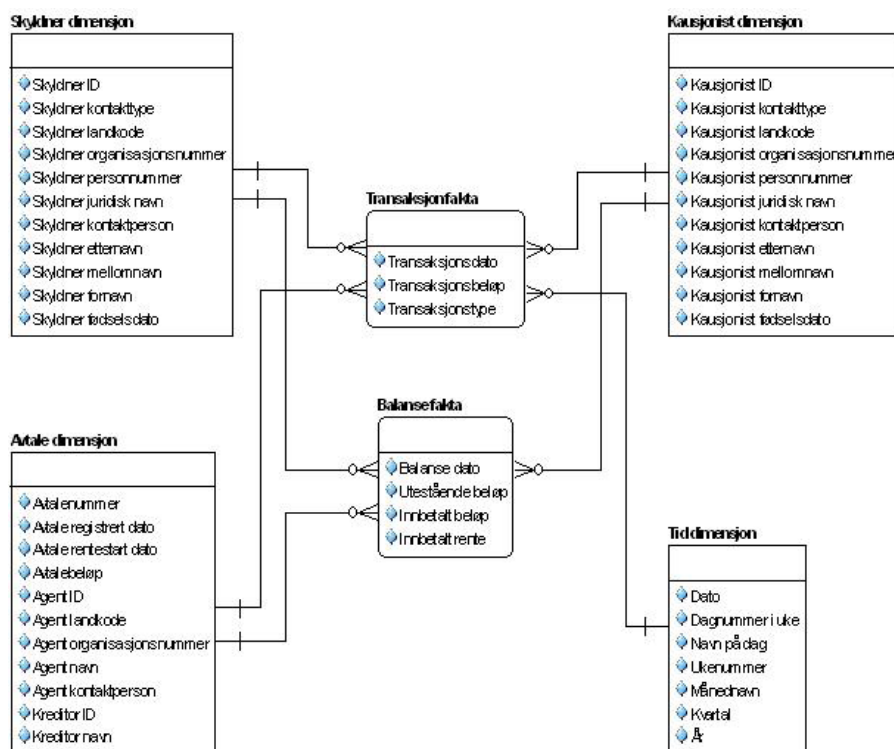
Skyldner dimensjon

Skyldner ID
Skyldner kontakttype
Skyldner landkode
Skyldner organisasjonsnummer
Skyldner personnummer
Skyldner juridisk navn
Skyldner kontaktperson
Skyldner etternavn
Skyldner mellomnavn
Skyldner fornavn
Skyldner fødselsdato

Kausjonist dimensjon

Kausjonist ID
Kausjonist kontakttype
Kausjonist landkode
Kausjonist organisasjonsnumme
Kausjonist personnummer
Kausjonist juridisk navn
Kausjonist kontaktperson
Kausjonist etternavn
Kausjonist mellomnavn
Kausjonist fornavn
Kausjonist fødselsdato

Transaksjonfakta

Transaksjonsdato
Transaksjonsbeløp
Transaksjonstype

Balansefakta

Balanse dato
Utestående beløp
Innbetalt beløp
Innbetalt rente

Avtale dimensjon

Avtalenummer
Avtale registrert dato
Avtale rentestart dato
Avtalebeløp
Agent ID
Agent landkode
Agent organisasjonsnummer
Agent navn
Agent kontaktperson
Kreditor ID
Kreditor navn

Tiddimensjon

Dato
Dagnummer i uke
Navn på dag
Ukenummer
Månednavn
Kvartal
År